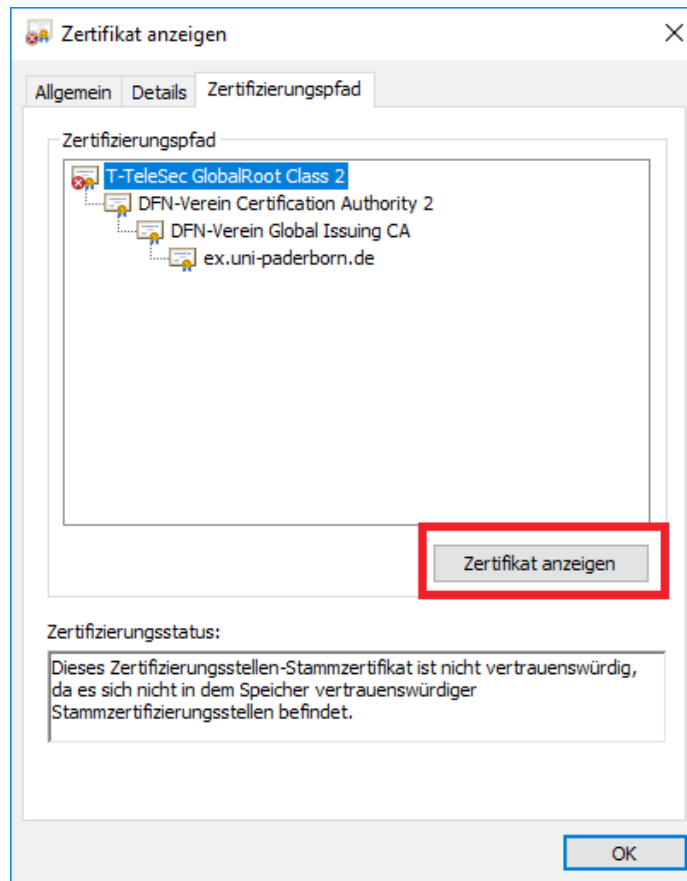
Zertifikat anzeigen

Allgemein Details Zertifizierungspfad

Zertifizierungspfad

T-TeleSec GlobalRoot Class 2
DFN-Verein Certification Authority 2
DFN-Verein Global Issuing CA
ex.uni-paderborn.de

Zertifikat anzeigen

Zertifizierungsstatus:

Dieses Zertifizierungsstellen-Stammzertifikat ist nicht vertrauenswürdig, da es sich nicht in dem Speicher vertrauenswürdiger Stammzertifizierungsstellen befindet.

OK